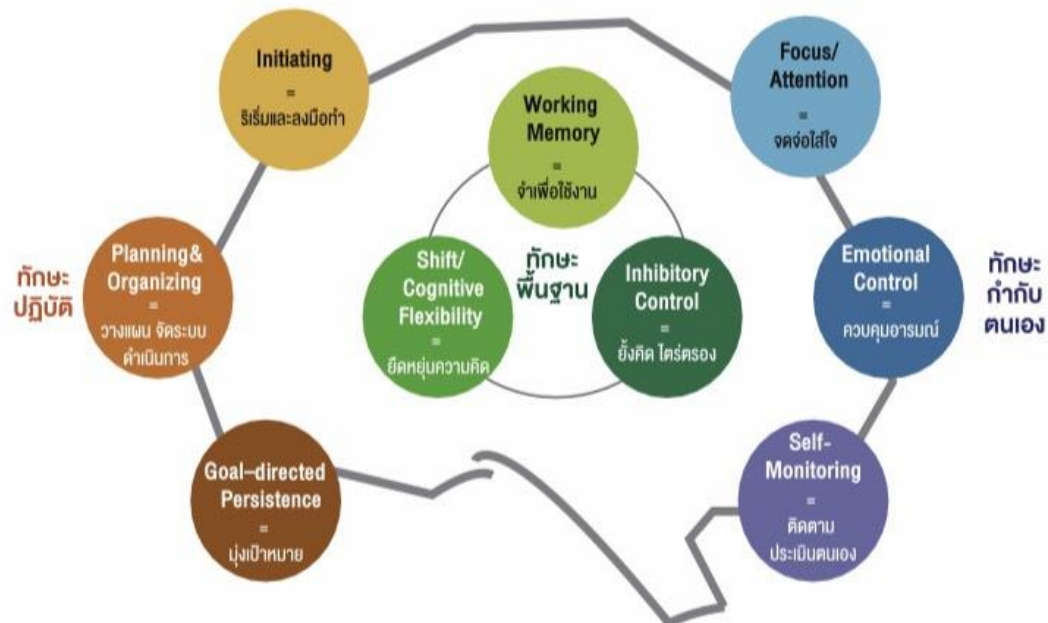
Initiating
=
ริเริ่มและลงมือทำ

Focus/ Attention
=
จดจ่อใส่ใจ

Working Memory
=
จำเพื่อใช้งาน

ทักษะ ปฏิบัติ

Planning& Organizing
=
วางแผน จัดระบบ ดำเนินการ

Shift/ Cognitive Flexibility
=
ยืดหยุ่นความคิด

ทักษะ พื้นฐาน

Inhibitory Control
=
ยั้งคิด ไตร่ตรอง

Emotional Control
=
ควบคุมอารมณ์

ทักษะ กำกับ ตนเอง

Goal-directed Persistence
=
มุ่งเป้าหมาย

Self-Monitoring
=
ติดตาม ประเมินตนเอง